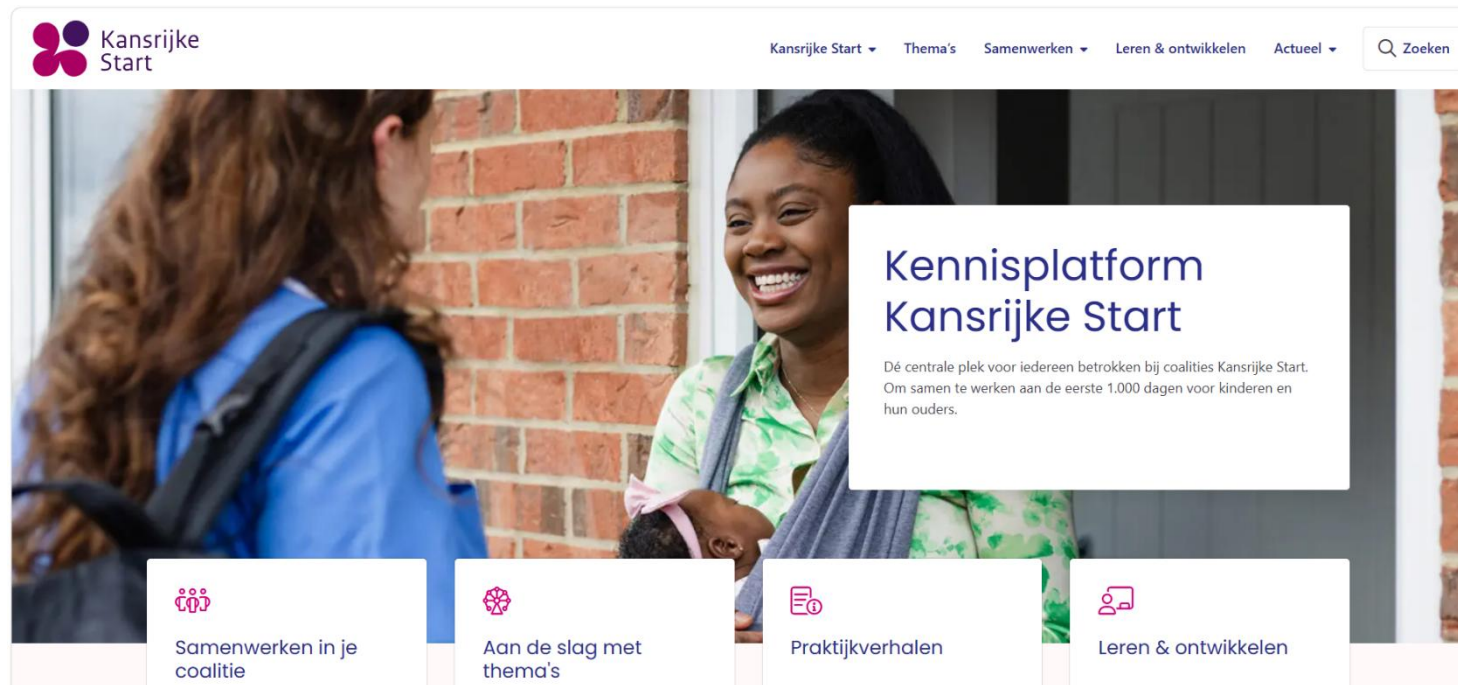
Kansrijke Start

Kansrijke Start Thema's Samenwerken Leren & ontwikkelen Actueel Zoeken

Kennisplatform Kansrijke Start

Dé centrale plek voor iedereen betrokken bij coalities Kansrijke Start. Om samen te werken aan de eerste 1.000 dagen voor kinderen en hun ouders.

Samenwerken in je coalitie

Aan de slag met thema's

Praktijkverhalen

Leren & ontwikkelen